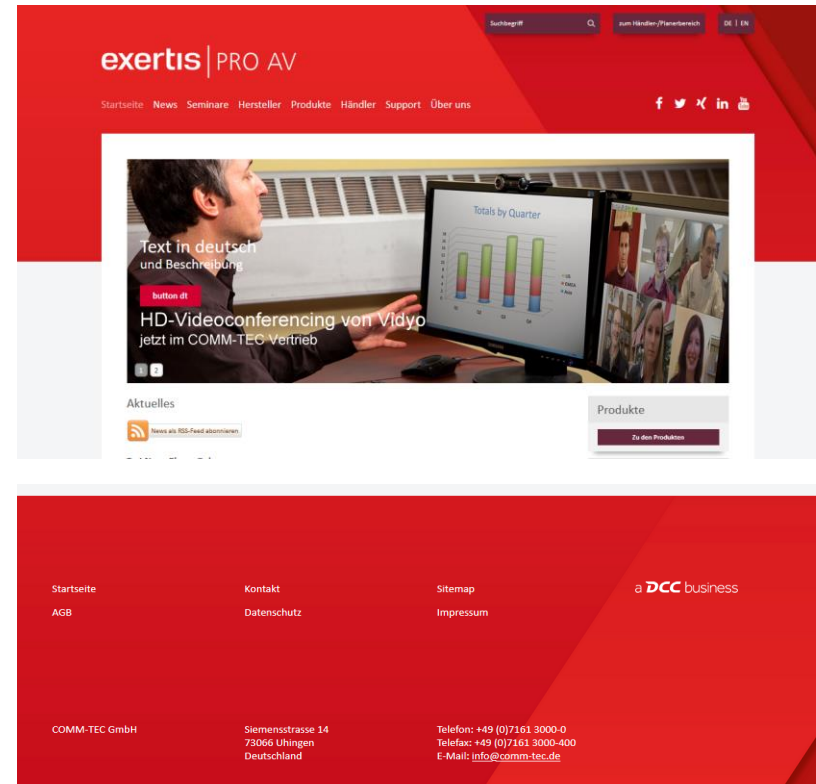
Suchbegriff

zum Händler-/Planerbereich

DE | EN

exertis | PRO AV

Startseite News Seminare Hersteller Produkte Händler Support Über uns

Totals by Quarter

Text in deutsch
und Beschreibung

button dt

HD-Videoconferencing von Vidyo
jetzt im COMM-TEC Vertrieb

1 2

Aktuelles

News als RSS-Feed abonnieren

Produkte

Zu den Produkten

Startseite
AGB

Kontakt
Datenschutz

Sitemap
Impressum

a DCC business

COMM-TEC GmbH

Siemensstrasse 14
73066 Uhingen
Deutschland

Telefon: +49 (0)7161 3000-0
Telefax: +49 (0)7161 3000-400
E-Mail: info@comm-tec.de